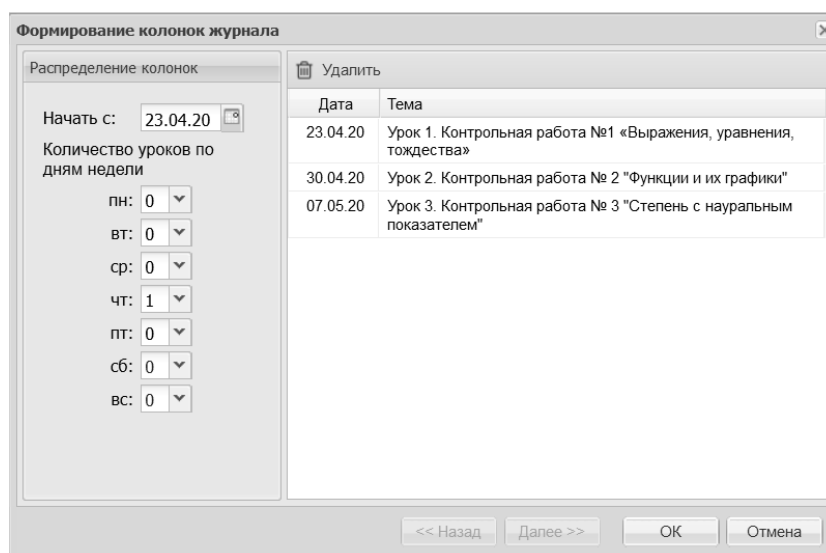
Формирование колонок журнала

Распределение колонок

Начать с: 23.04.20

Количество уроков по дням недели

пн: 0
вт: 0
ср: 0
чт: 1
пт: 0
сб: 0
вс: 0

Удалить

| Дата | Тема |
|---|---|
| 23.04.20 | Урок 1. Контрольная работа №1 «Выражения, уравнения, тождества» |
| 30.04.20 | Урок 2. Контрольная работа № 2 "Функции и их графики" |
| 07.05.20 | Урок 3. Контрольная работа № 3 "Степень с науральным показателем" |

<< Назад Далее >> ОК Отмена